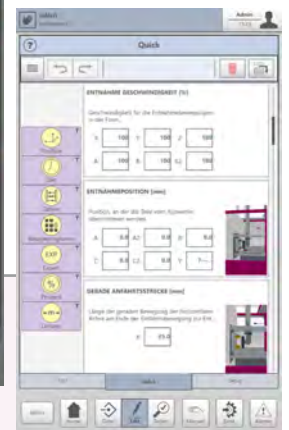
Admin

Quick

ENTNAHME GESCHWINDIGKEIT (%)

Geschwindigkeit für die Entnahmebewegungen in der Form...

Y: 100 Y: 100 Z: 100
A: 100 B: 100 C: 100

ENTNAHMEPOSITION (mm)

Position, an der das Teil vom Auswerfer übernommen werden...

X: 0.0 X2: 0.0 Y: 0.0
Z: 0.0 Z2: 0.0 Y: 0.0

GERADE ANFAHRTSTRECKE (mm)

Länge der geraden Bewegung der Entnahme am Ende der Entnahmebewegung ...

X: 25.0

Position
Zeit
Optionen
Entnahmebewegung
EXP
Export
%
Prozent
Lernen

Menü
Home
Zone
Edit
Seiten
Manuell
Zone
Alarme